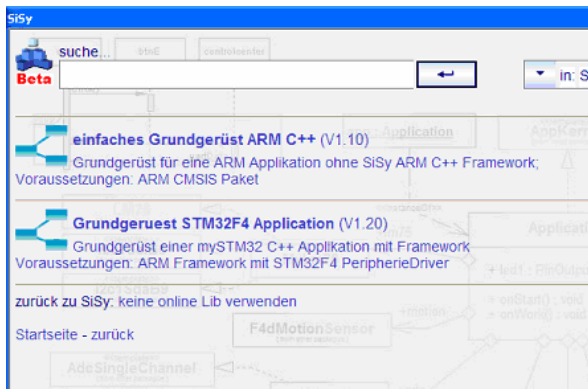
SiSy

suche...

Beta

in: S

einfaches Grundgerüst ARM C++ (V1.10)
Grundgerüst für eine ARM Applikation ohne SiSy ARM C++ Framework;
Voraussetzungen: ARM CMSIS Paket

Grundgeruest STM32F4 Application (V1.20)
Grundgerüst einer mySTM32 C++ Applikation mit Framework
Voraussetzungen: ARM Framework mit STM32F4 PeripherieDriver

zurück zu SiSy: keine online Lib verwenden

Startseite - zurück